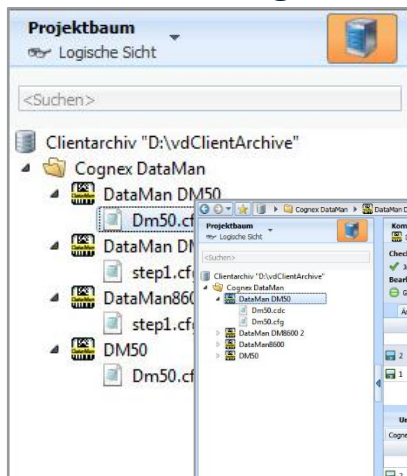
Projektbaum
Logische Sicht

<Suchen>

Clientarchiv "D:\vdClientArchive"
Cognex DataMan
DataMan DM50
Dm50.cf
DataMan DI
step1.cf
DataMan860
step1.cf
DM50
Dm50.cf

Cognex DataMan ▸ DataMan D
Projektbaum
Logische Sicht
<Suchen>
Clientarchiv "D:\vdClientArchive"
Cognex DataMan
DataMan DM50
Dm50.cdc
Dm50.cfg
DataMan DM8600 2
DataMan8600
DM50
Kom
Check
Bear
2
1
Ue
Cogne